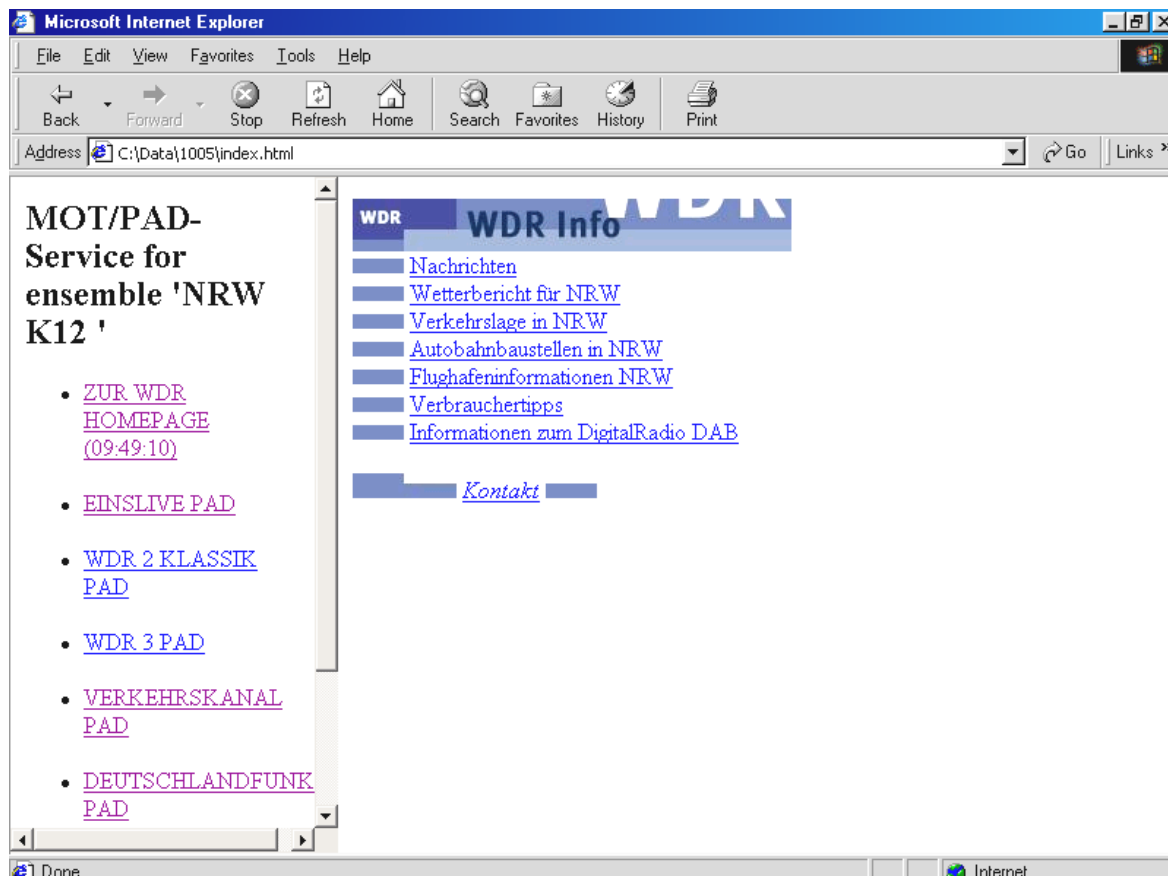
Microsoft Internet Explorer

File Edit View Favorites Tools Help

Back Forward Stop Refresh Home Search Favorites History Print

Address C:\Data\1005\index.html

Go Links

MOT/PAD-Service for ensemble 'NRW K12 '

- ZUR WDR HOMEPAGE (09:49:10)
- EINSLIVE PAD
- WDR 2 KLASSIK PAD
- WDR 3 PAD
- VERKEHRSKANAL PAD
- DEUTSCHLANDFUNK PAD

WDR WDR Info

Nachrichten
Wetterbericht für NRW
Verkehrslage in NRW
Autobahnbaustellen in NRW
Flughafeninformationen NRW
Verbrauchertipps
Informationen zum DigitalRadio DAB

*Kontakt*

Done

Internet